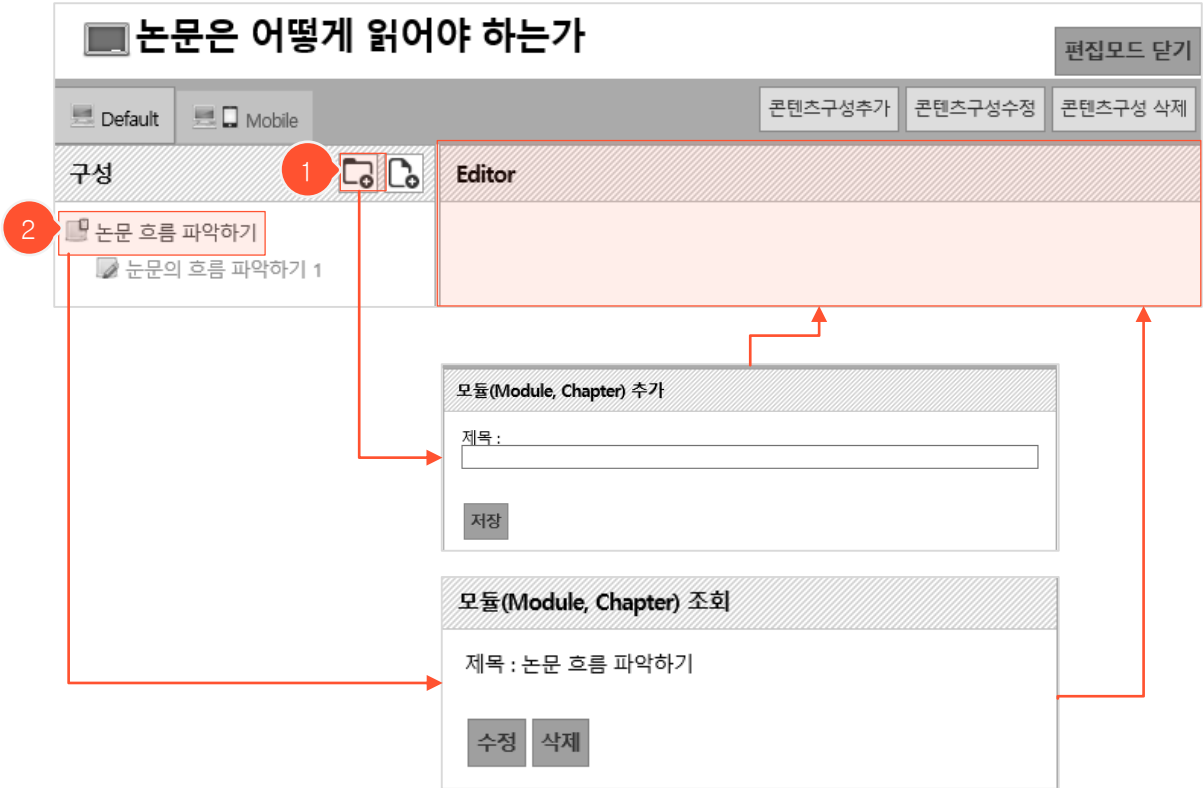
논문은 어떻게 읽어야 하는가

편집모드 닫기

Default

Mobile

콘텐츠구성추가

콘텐츠구성수정

콘텐츠구성 삭제

구성

1

Editor

2

논문 흐름 파악하기

논문의 흐름 파악하기 1

모듈(Module, Chapter) 추가

제목 :

저장

모듈(Module, Chapter) 조회

제목 : 논문 흐름 파악하기

수정

삭제